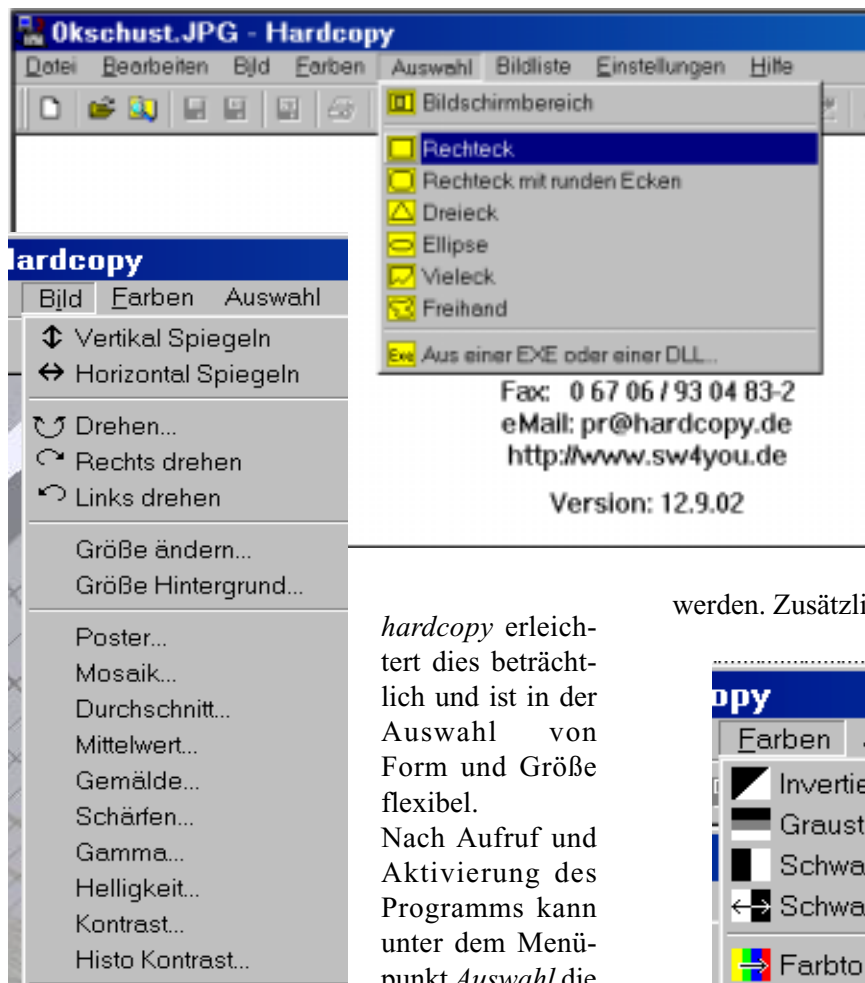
0kschust.JPG - Hardcopy
Datei Bearbeiten Bild Farben Auswahl Bildliste Einstellungen Hilfe

Bildschirmbereich
Rechteck
Rechteck mit runden Ecken
Dreieck
Ellipse
Vieleck
Freihand
Aus einer EXE oder einer DLL...

ardcopy
Bild Farben Auswahl
Vertikal Spiegeln
Horizontal Spiegeln
Drehen...
Rechts drehen
Links drehen
Größe ändern...
Größe Hintergrund...
Poster...
Mosaik...
Durchschnitt...
Mittelwert...
Gemälde...
Schärfen...
Gamma...
Helligkeit...
Kontrast...
Histo Kontrast...

Fax: 0 67 06 / 93 04 83-2
eMail: pr@hardcopy.de
http://www.sw4you.de
Version: 12.9.02

*hardcopy* erleichtert dies beträchtlich und ist in der Auswahl von Form und Größe flexibel.
Nach Aufruf und Aktivierung des Programms kann unter dem Menüpunkt *Auswahl* die

werden. Zusätzl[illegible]

opy
Farben
Invertie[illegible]
Graust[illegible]
Schwa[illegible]
Schwa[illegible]
Farbto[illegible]